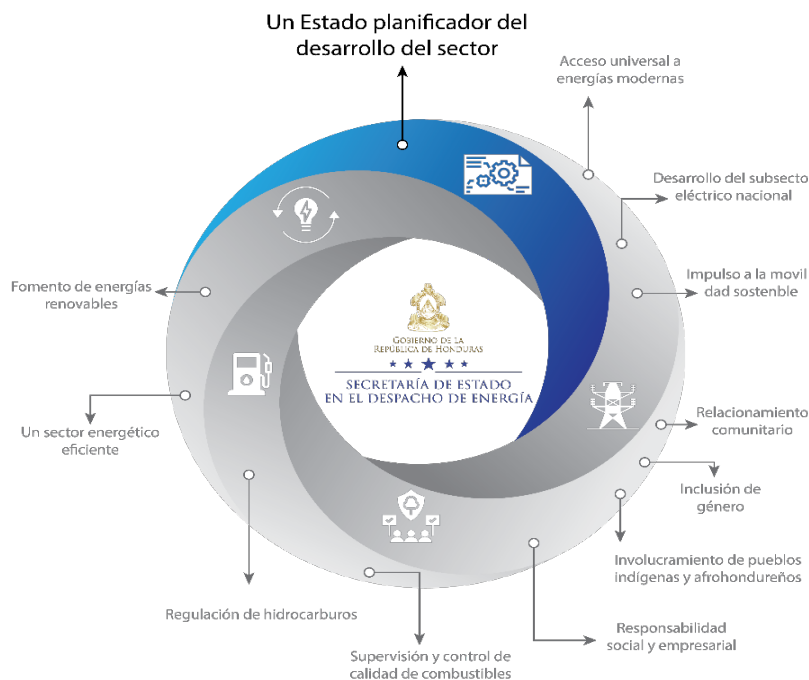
Un Estado planificador del desarrollo del sector

Acceso universal a energías modernas

Desarrollo del subsecto eléctrico nacional

Impulso a la movil dad sostenble

Relacionamiento comunitario

Inclusión de género

Involucramiento de pueblos indígenas y afrohondureños

Responsabilidad social y empresarial

Supervisión y control de calidad de combustibles

Regulación de hidrocarburos

Un sector energético eficiente

Fomento de energías renovables

Gobierno de la República de Honduras

SECRETARÍA DE ESTADO EN EL DESPACHO DE ENERGÍA